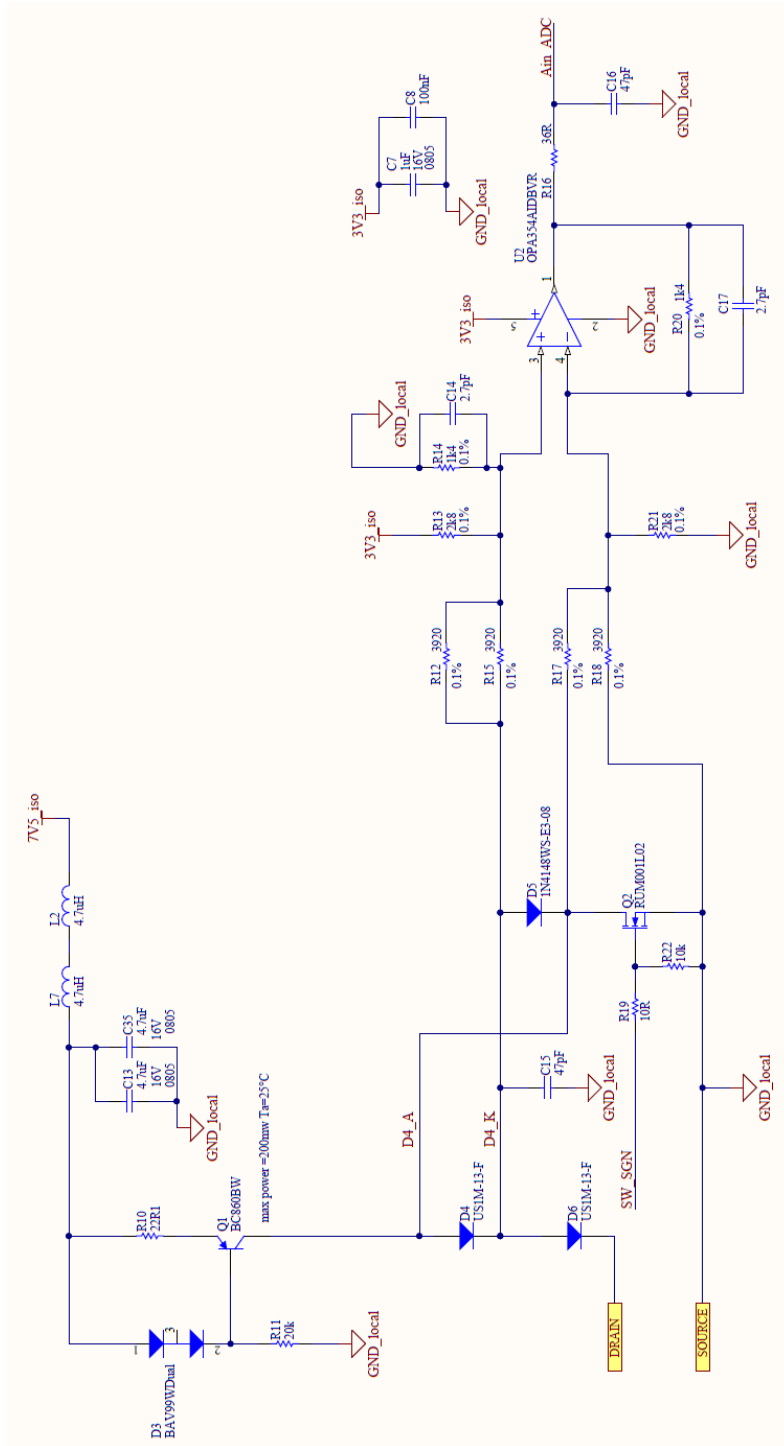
Ain_ADC
C16
47pF
GND_local
C8
100nF
C7
1uF
16V
0805
3V3_iso
GND_local
36R
R16
U2
OPA354AIDBVR
1
5
2
3V3_iso
GND_local
R20
1k4
0.1%
C17
2.7pF
3
4
GND_local
C14
2.7pF
R14
1k4
0.1%
3V3_iso
R13
2k8
0.1%
R21
2k8
0.1%
GND_local
R12
3920
0.1%
R15
3920
0.1%
R17
3920
0.1%
R18
3920
0.1%
7V5_iso
L2
4.7uH
D5
1N4148WS-E3-08
Q2
RUM001L02
R22
10k
L7
4.7uH
C35
4.7uF
16V
0805
C13
4.7uF
16V
0805
R19
10R
C15
47pF
GND_local
GND_local
GND_local
D4_A
D4_K
SW_SGN
R10
22R1
Q1
BC860BW
max power =200mw Ta=25°C
D4
US1M-13-F
D6
US1M-13-F
1
3
2
D3
BAV99WDual
R11
20k
GND_local
DRAIN
SOURCE